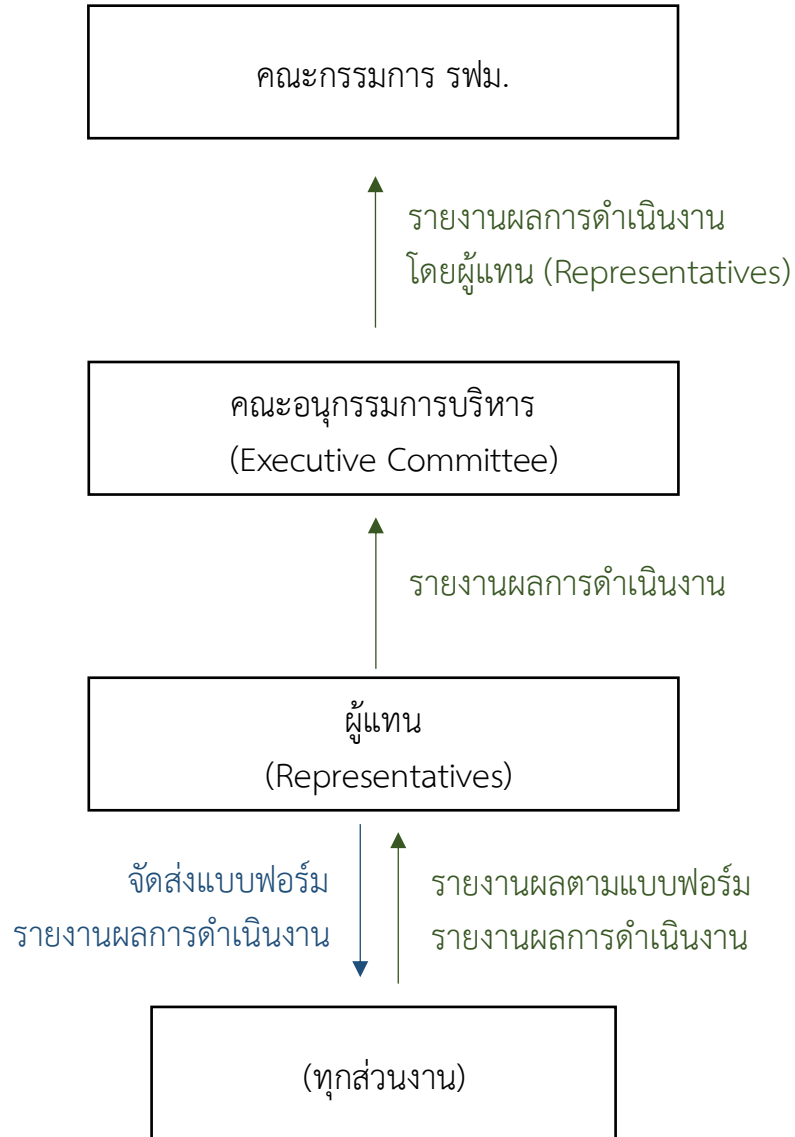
คณะกรรมการ รฟม.

รายงานผลการดำเนินงาน
โดยผู้แทน (Representatives)

คณะอนุกรรมการบริหาร
(Executive Committee)

รายงานผลการดำเนินงาน

ผู้แทน
(Representatives)

จัดส่งแบบฟอร์ม
รายงานผลการดำเนินงาน

รายงานผลตามแบบฟอร์ม
รายงานผลการดำเนินงาน

(ทุกส่วนงาน)